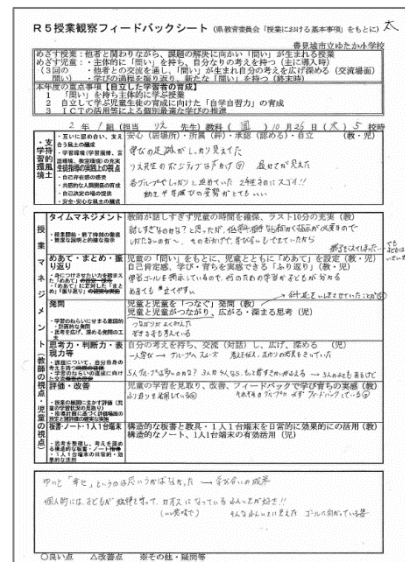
R５授業観察フィードバックシート（県教育委員会「授業における基本事項」をもとに）太

香取郡市立ゆたか小学校

めざす授業：他者と関わりながら、課題の解決に向かい「問い」が生まれる授業
めざす児童：・主体的に「問い」を持ち、自分なりの考えを持つ（主に導入時）
（３項の　・他者との交流を通し、「問い」が生まれ自分の考えを広げ深める（交流場面）
「問い」）・学びの過程を振り返り、新たな「問い」を持つ（終末時）

本年度の重点事項【自立した学習者の育成】
１　「問い」を持ち主体的に学ぶ授業
２　自立して学ぶ児童生徒の育成に向けた「自学自習力」の育成
３　ＩＣＴの活用等による個別最適な学びの推進

２年／組（担当　〇〇　先生）教科（国）　10月25日（水）5校時

| | | |
|---|---|---|
| 支持的風土 | ・互いに認め合い、支え合う集団の育成<br>・学習規律（学習態度、言語環境、教室環境）の充実<br>・自己肯定感の育成<br>・共感的な人間関係の育成<br>・自己決定の場の提供<br>・安全・安心な風土の醸成 | 安心（話型例）・背面（例）・評価（部分）・自立（教）・（児）<br>学びの足跡がしっかり見えた<br>つぶ先生のポジティブな言葉かけ◎　自然体が見えた<br>各グループでしっかりと進めていた　2年生なのにスゴイ!!<br>動きが一つ一つ子供の学習がしたわっていた |
| 授業マネジメント（教師の視点・児童の視点） | タイムマネジメント<br>・授業展開・終了時刻の厳守<br>・授業を区切れの確保等 | 教師が話しすぎず児童の時間を確保、ラスト10分の充実（教）<br>話しすぎることがなかった。聞いた後、最後は、子どもが復習まで、何やっていきたい。<br>何度かあったー。ものおかげで、言ったしーしてもてくーとたから<br>最後までしっかりと書けた。<br>（時間をとってゆったりとした） |
| | めあて・まとめ・振り返り<br>・学習の見通しが持てるめあての提示<br>・「めあて」に正対した「まとめ」<br>・学びを自覚化する「振り返り」 | 児童の「問い」をもとに、児童とともに「めあて」を設定（教・児）<br>自己肯定感、学び・育ちを実感できる「ふり返り」（教・児）<br>学習ゴールを確にしている（個々の考え方を大切にしている）<br>めあてで自分たちの学習がよくわかっていた |
| | 発問<br>・学習のねらいに迫る発問の工夫<br>・授業の流れを考えた発問 | 児童と児童を「つなぐ」発問（教）<br>児童と児童がつながり、広がる・深まる思考（児）<br>つながりがよく見られた<br>（付箋を児童に返していた◎）<br>話す事を考えさせる |
| | 思考力・判断力・表現力等<br>・一人学び→ペア→全体 | 自分の考えを持ち、交流（対話）し、広げ、深める（児）<br>一人学び→グループ→全体<br>5人で、グループごとに話すことで考えがひろがった |
| | 評価・改善 | 児童の学習を見取り、改善、フィードバックで学びが育ちの実感（教）<br>よりよい音読にするためにグループでフィードバックしていた◎ |
| | 板書・ノート・１人１台端末 | 構造的な板書と教具・１人１台端末の日常的に効果的に活用（教）<br>構造的なノート、１人１台端末の有効活用（児） |

やっと「音読」という言葉にふれた。→ 学習の成果
個人的には子どもが前に出たい、だけで、音読がしたいだけ…
（一場面で）それならなんで、どうして、ゴールを目指していた。

○良い点　△改善点　※その他・疑問等